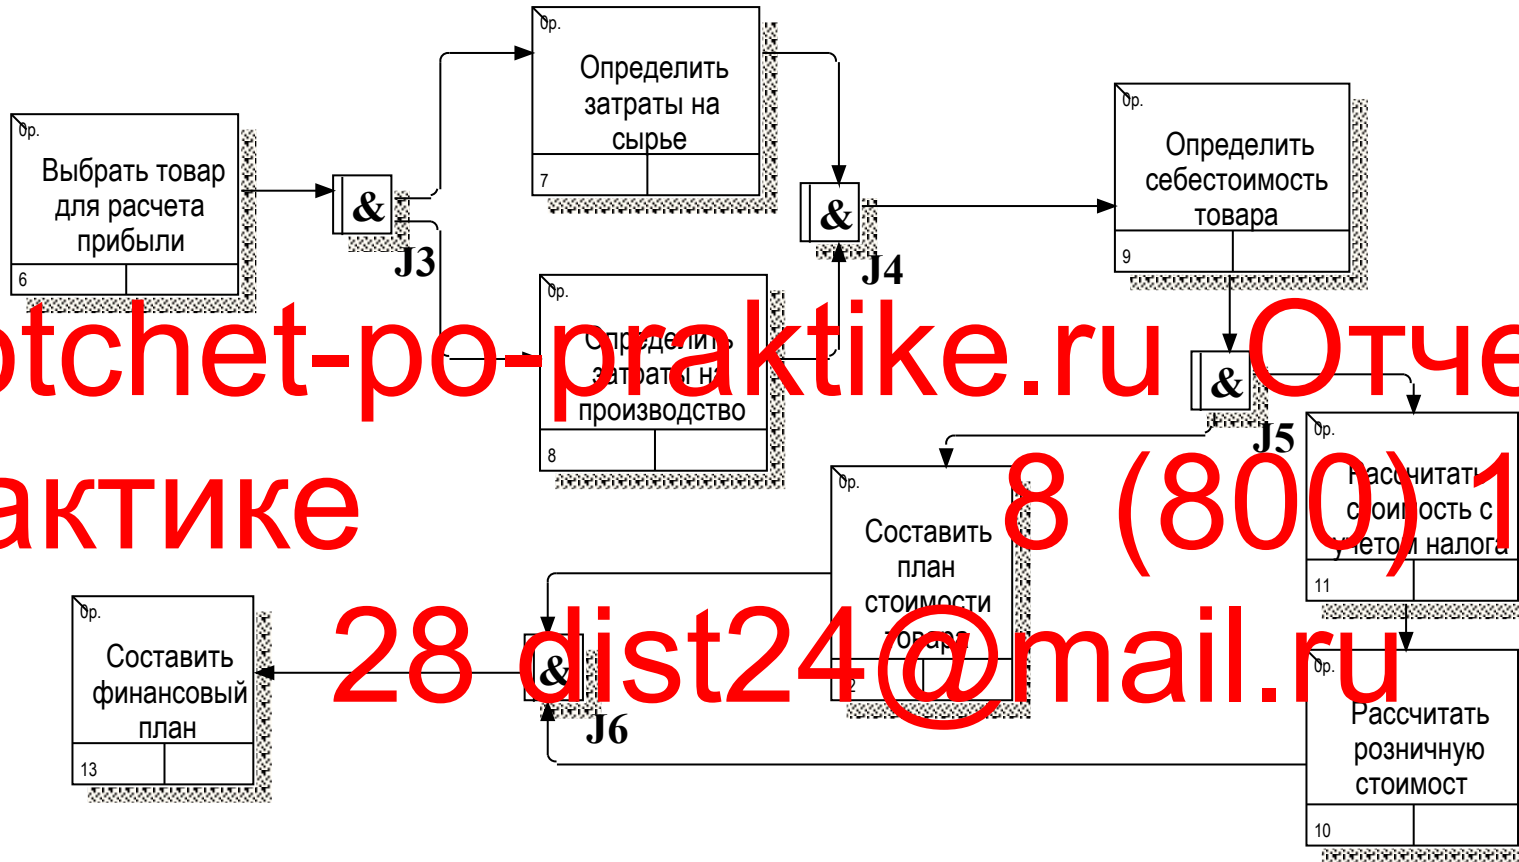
0p.
Определить затраты на сырье
7

0p.
Выбрать товар для расчета прибыли
6

&
J3

0p.
Определить затраты на производство
8

&
J4

0p.
Определить себестоимость товара
9

&
J5

0p.
Рассчитать стоимость с учетом налога
11

0p.
Составить план стоимости товара
12

0p.
Составить финансовый план
13

&
J6

0p.
Рассчитать розничную стоимост
10

otchet-po-praktike.ru Отче
актике 8 (800) 1
28 dist24@mail.ru